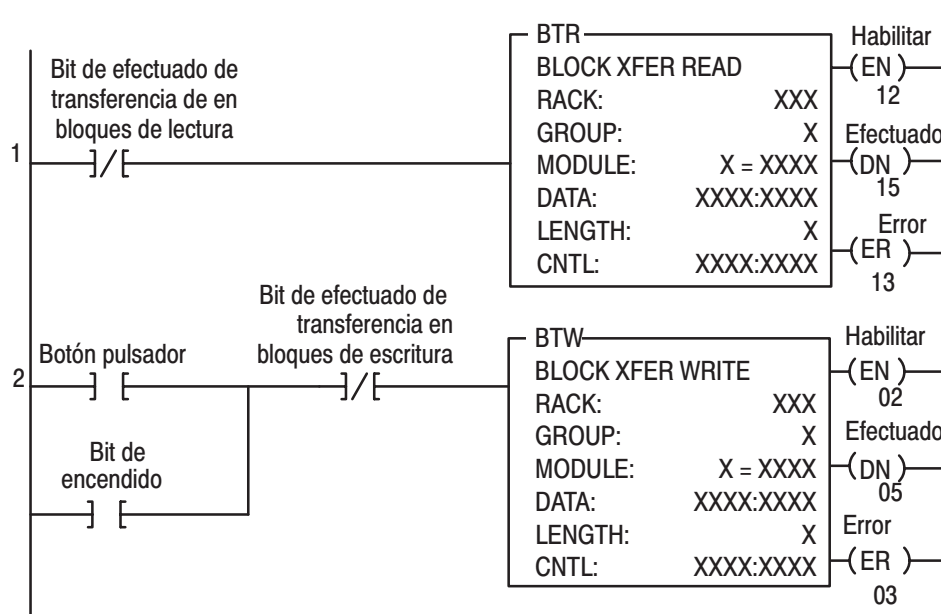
1

Bit de efectuado de transferencia de en bloques de lectura

]/[

BTR
BLOCK XFER READ
RACK: XXX
GROUP: X
MODULE: X = XXXX
DATA: XXXX:XXXX
LENGTH: X
CNTL: XXXX:XXXX

Habilitar
(EN)
12
Efectuado
(DN)
15
Error
(ER)
13

2

Botón pulsador

] [

Bit de encendido

] [

Bit de efectuado de transferencia en bloques de escritura

]/[

BTW
BLOCK XFER WRITE
RACK: XXX
GROUP: X
MODULE: X = XXXX
DATA: XXXX:XXXX
LENGTH: X
CNTL: XXXX:XXXX

Habilitar
(EN)
02
Efectuado
(DN)
05
Error
(ER)
03